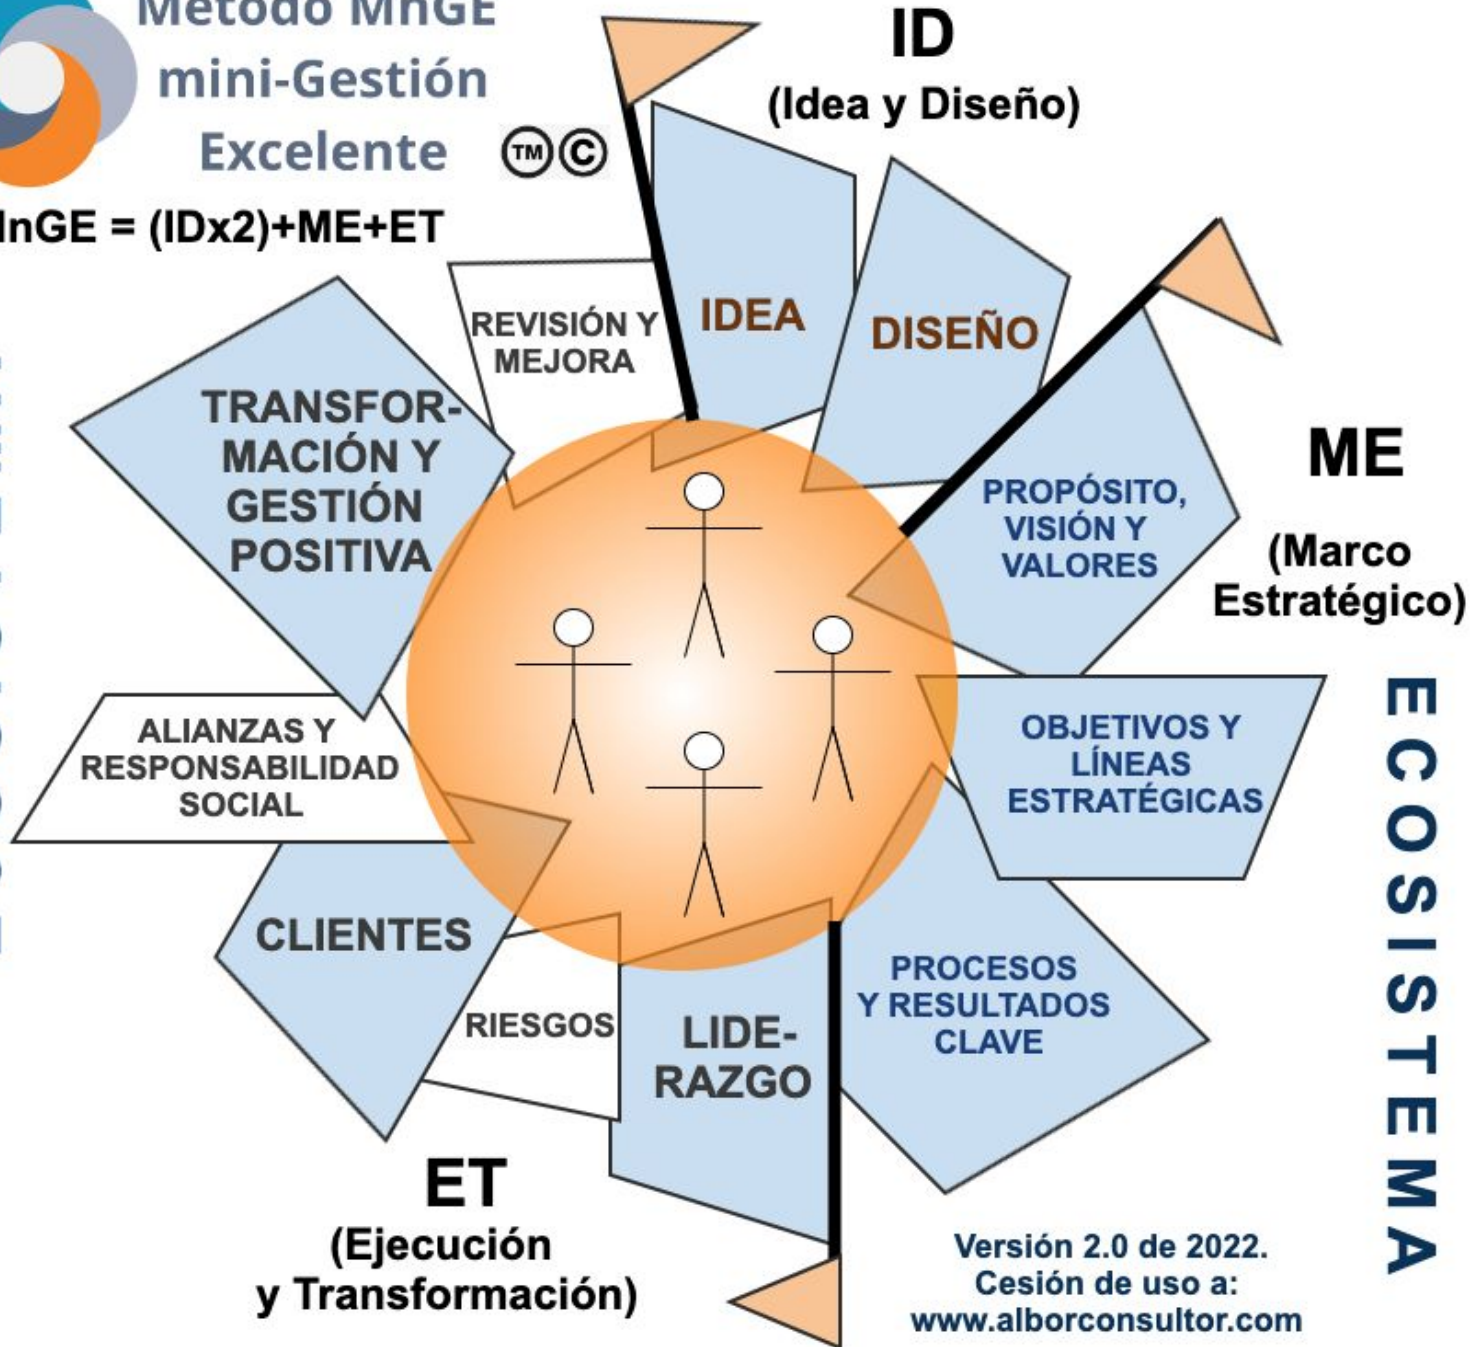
Método MnGE
mini-Gestión
Excelente ™©

nGE = (IDx2)+ME+ET

ID
(Idea y Diseño)

REVISIÓN Y MEJORA

IDEA

DISEÑO

TRANSFORMACIÓN Y GESTIÓN POSITIVA

ME
(Marco Estratégico)

PROPÓSITO, VISIÓN Y VALORES

OBJETIVOS Y LÍNEAS ESTRATÉGICAS

ALIANZAS Y RESPONSABILIDAD SOCIAL

CLIENTES

RIESGOS

LIDERAZGO

PROCESOS Y RESULTADOS CLAVE

ECOSISTEMA

ET
(Ejecución y Transformación)

Versión 2.0 de 2022.
Cesión de uso a:
www.alborconsultor.com